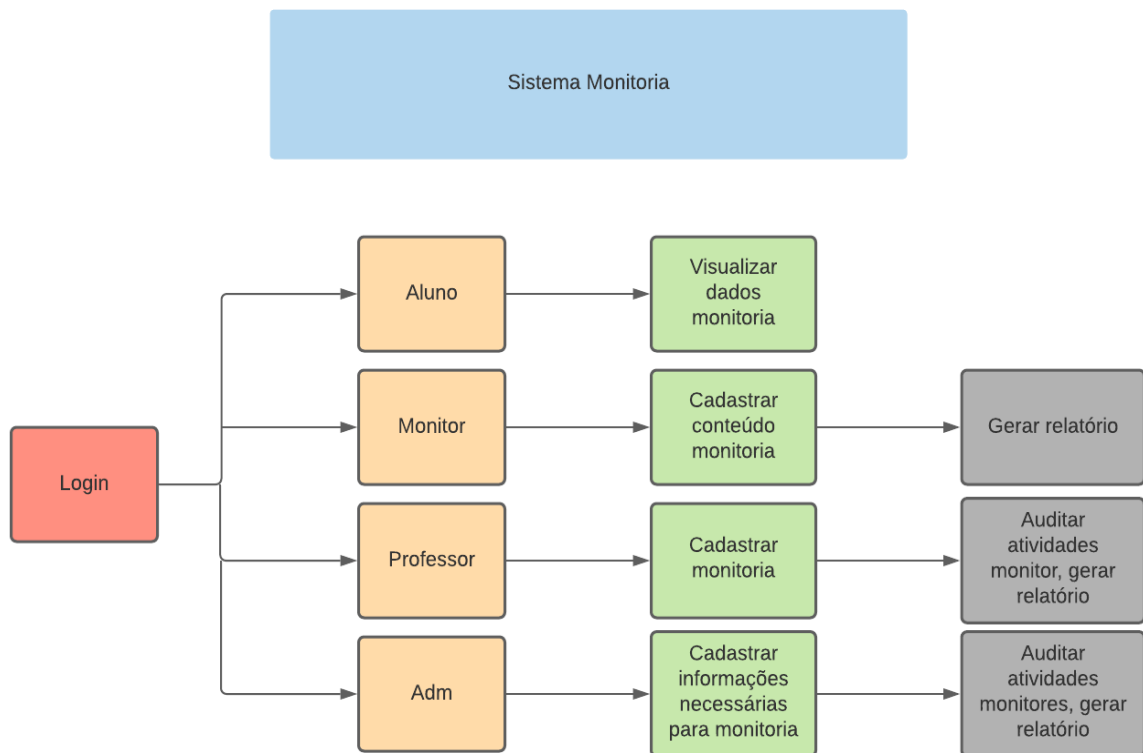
Sistema Monitoria

Login

Aluno

Visualizar dados monitoria

Monitor

Cadastrar conteúdo monitoria

Gerar relatório

Professor

Cadastrar monitoria

Auditar atividades monitor, gerar relatório

Adm

Cadastrar informações necessárias para monitoria

Auditar atividades monitores, gerar relatório